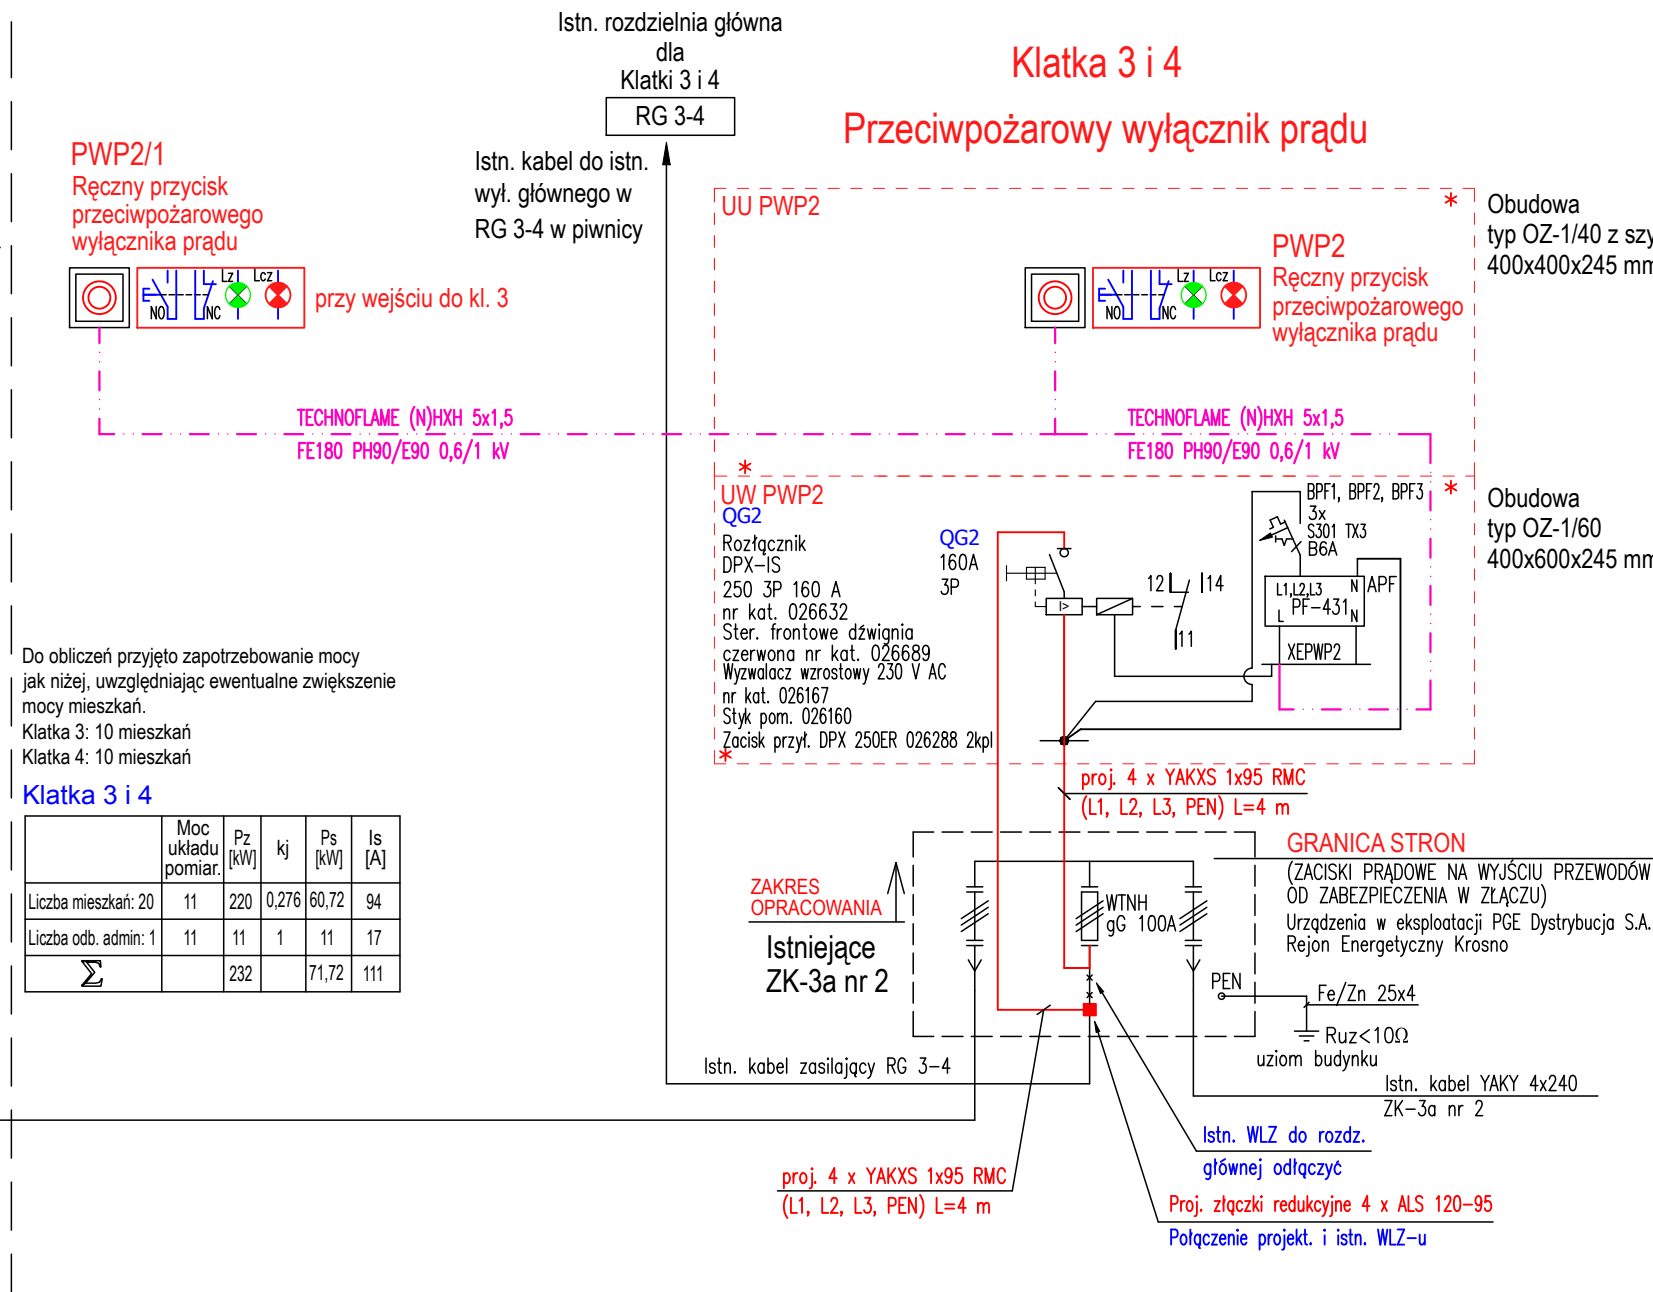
Istn. rozdzielnia główna
dla
Klatki 3 i 4
RG 3-4

Klatka 3 i 4

Przeciwpożarowy wyłącznik prądu

PWP2/1
Ręczny przycisk
przeciwpożarowego
wyłącznika prądu

NO NC Lz Lcz

przy wejściu do kl. 3

Istn. kabel do istn.
wył. głównego w
RG 3-4 w piwnicy

UU PWP2

*

Obudowa
typ OZ-1/40 z szy
400x400x245 mm

PWP2
Ręczny przycisk
przeciwpożarowego
wyłącznika prądu

NO NC Lz Lcz

TECHNOFLAME (N)HXH 5x1,5
FE180 PH90/E90 0,6/1 kV

TECHNOFLAME (N)HXH 5x1,5
FE180 PH90/E90 0,6/1 kV

*
UW PWP2
QG2
Rozłącznik
DPX-IS
250 3P 160 A
nr kat. 026632
Ster. frontowe dźwignia
czerwona nr kat. 026689
Wyzwalacz wzrostowy 230 V AC
nr kat. 026167
Styk pom. 026160
Zacisk przył. DPX 250ER 026288 2kpl
*

QG2
160A
3P

12 14
11

BPF1, BPF2, BPF3
3x
S301 TX3
B6A

*

Obudowa
typ OZ-1/60
400x600x245 mm

L1,L2,L3 N APF
PF-431
L N
XEPWP2

Do obliczeń przyjęto zapotrzebowanie mocy jak niżej, uwzględniając ewentualne zwiększenie mocy mieszkań.
Klatka 3: 10 mieszkań
Klatka 4: 10 mieszkań

Klatka 3 i 4

| | Moc układu pomiar. | Pz [kW] | kj | Ps [kW] | Is [A] |
|---|---|---|---|---|---|
| Liczba mieszkań: 20 | 11 | 220 | 0,276 | 60,72 | 94 |
| Liczba odb. admin: 1 | 11 | 11 | 1 | 11 | 17 |
| $\sum$ | | 232 | | 71,72 | 111 |

proj. 4 x YAKXS 1x95 RMC
(L1, L2, L3, PEN) L=4 m

GRANICA STRON
(ZACISKI PRĄDOWE NA WYJŚCIU PRZEWODÓW
OD ZABEZPIECZENIA W ZŁĄCZU)
Urządzenia w eksploatacji PGE Dystrybucja S.A.
Rejon Energetyczny Krosno

ZAKRES
OPRACOWANIA

Istniejące
ZK-3a nr 2

WTNH
gG 100A

PEN

Fe/Zn 25x4

Ruz<10Ω
uziom budynku

Istn. kabel zasilający RG 3-4

Istn. kabel YAKY 4x240
ZK-3a nr 2

Istn. WLZ do rozdz.
głównej odłączyć

proj. 4 x YAKXS 1x95 RMC
(L1, L2, L3, PEN) L=4 m

Proj. złączki redukcyjne 4 x ALS 120-95
Połączenie projekt. i istn. WLZ-u